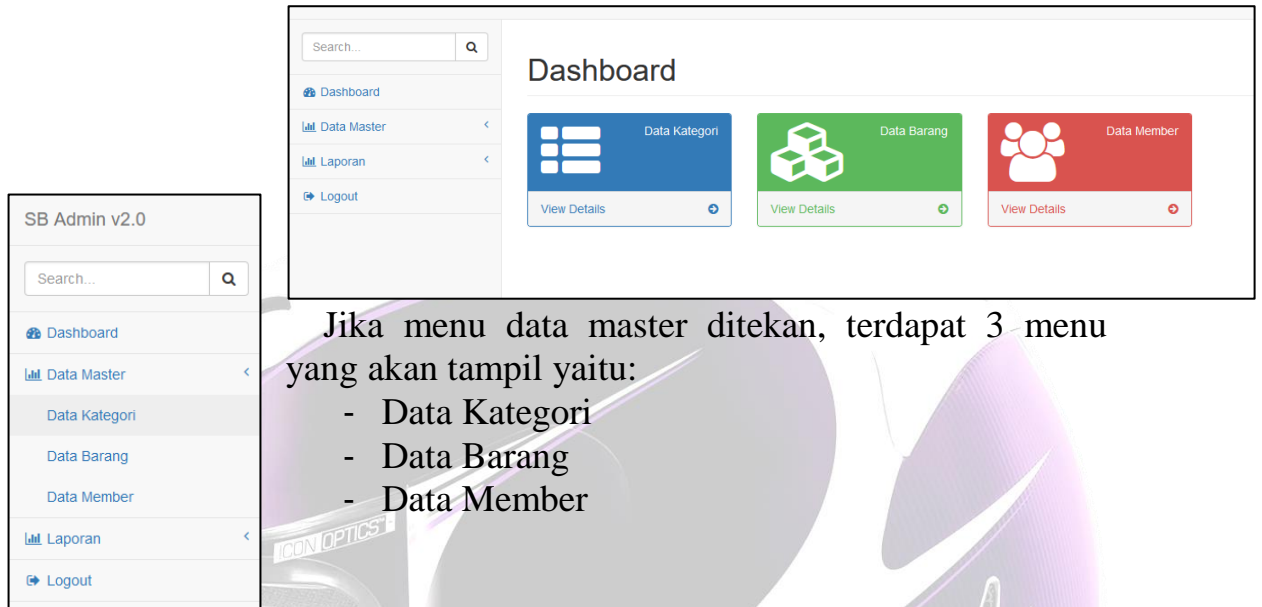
Search...

Dashboard

Data Master

Laporan

Logout

Dashboard

Data Kategori

View Details

Data Barang

View Details

Data Member

View Details

SB Admin v2.0

Search...

Dashboard

Data Master

Data Kategori

Data Barang

Data Member

Laporan

Logout

Jika menu data master ditekan, terdapat 3 menu yang akan tampil yaitu:

- Data Kategori
- Data Barang
- Data Member

ICON OPTICS